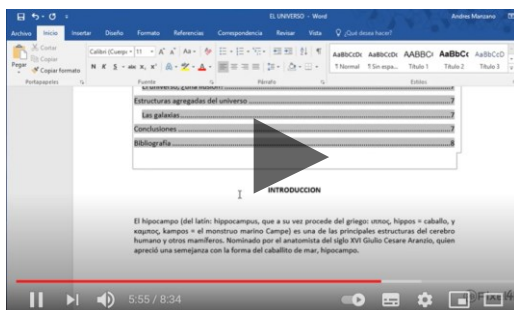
EL UNIVERSO - Word
Andres Manzano

Archivo Inicio Insertar Diseño Formato Referencias Correspondencia Revisar Vista ¿Qué desea hacer?

Cortar
Copiar
Pegar
Copiar formato
Portapapeles
Calibri (Cuerpo) 11
N K S abc x, x²
Fuente
Párrafo
AaBbCcDc AaBbCcDc AABBC AaBbCc AaBbCcD
¶ Normal ¶ Sin espa... Título 1 Título 2 Título 3
Estilos

El universo, ¿Una ilusión? ........7
Estructuras agregadas del universo ........7
Las galaxias ........7
Conclusiones ........7
Bibliografía ........8

INTRODUCCION

El hipocampo (del latín: hippocampus, que a su vez procede del griego: ιππος, hippos = caballo, y καμπος, kampos = el monstruo marino Campe) es una de las principales estructuras del cerebro humano y otros mamíferos. Nominado por el anatomista del siglo XVI Giulio Cesare Aranzio, quien apreció una semejanza con la forma del caballito de mar, hipocampo.

5:55 / 8:34